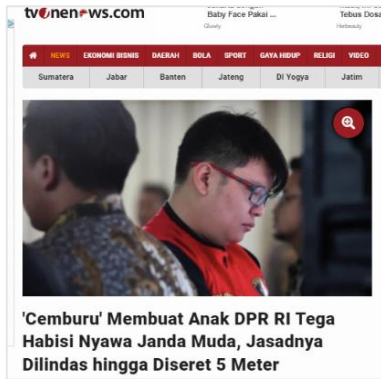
tvonenews.com

Baby Face Pakai ...
Glowly

Tebus Dosa
Herbeauty

NEWS EKONOMI BISNIS DAERAH BOLA SPORT GAYA HIDUP RELIGI VIDEO

Sumatera Jabar Banten Jateng DI Yogya Jatim

'Cemburu' Membuat Anak DPR RI Tega Habisi Nyawa Janda Muda, Jasadnya Dilindas hingga Diseret 5 Meter